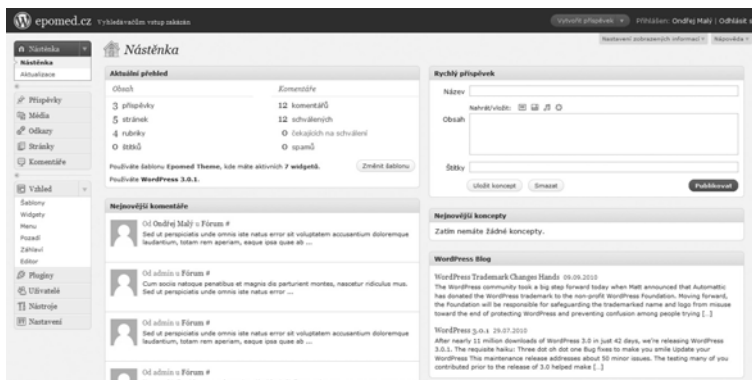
epomed.cz Vyhledávačům vstup zakázán

Vytvořit příspěvek ▾ Přihlášen: Ondřej Malý | Odhlásit

Nastavení zobrazených informací ▾ Nápověda ▾

Nástěnka
Nástěnka
Aktualizace

Příspěvky
Média
Odkazy
Stránky
Komentáře

Vzhled
Šablony
Widgety
Menu
Pozadí
Záhlaví
Editor

Pluginy
Uživatelé
Nástroje
Nastavení

Nástěnka

Aktuální přehled

Obsah
3 příspěvky
5 stránek
4 rubriky
0 štítků

Komentáře
12 komentářů
12 schválených
0 čekajících na schválení
0 spamů

Používáte šablonu Epomed Theme, kde máte aktivních 7 widgetů.
Změnit šablonu

Používáte WordPress 3.0.1.

Nejnovější komentáře

Od Ondřej Malý u Fórum #
Sed ut perspiciatis unde omnis iste natus error sit voluptatem accusantium doloremque laudantium, totam rem aperiam, eaque ipsa quae ab ...

Od admin u Fórum #
Cum sociis natoque penatibus et magnis dis parturient montes, nascetur ridiculus mus. Sed ut perspiciatis unde omnis iste natus error ...

Od admin u Fórum #
Sed ut perspiciatis unde omnis iste natus error sit voluptatem accusantium doloremque laudantium, totam rem aperiam, eaque ipsa quae ab ...

Od admin u Fórum #

Rychlý příspěvek

Název

Nahrát/vložit:

Obsah

Štítky

Uložit koncept
Smazat
Publikovat

Nejnovější koncepty

Zatím nemáte žádné koncepty.

WordPress Blog

WordPress Trademark Changes Hands 09.09.2010
The WordPress community took a big step forward today when Matt announced that Automattic has donated the WordPress trademark to the non-profit WordPress Foundation. Moving forward, the Foundation will be responsible for safeguarding the trademarked name and logo from misuse toward the end of protecting WordPress and preventing confusion among people trying [...]

WordPress 3.0.1 29.07.2010
After nearly 11 million downloads of WordPress 3.0 in just 42 days, we're releasing WordPress 3.0.1. The requisite haiku: Three dot oh dot one Bug fixes to make you smile Update your WordPress This maintenance release addresses about 50 minor issues. The testing many of you contributed prior to the release of 3.0 helped make [...]